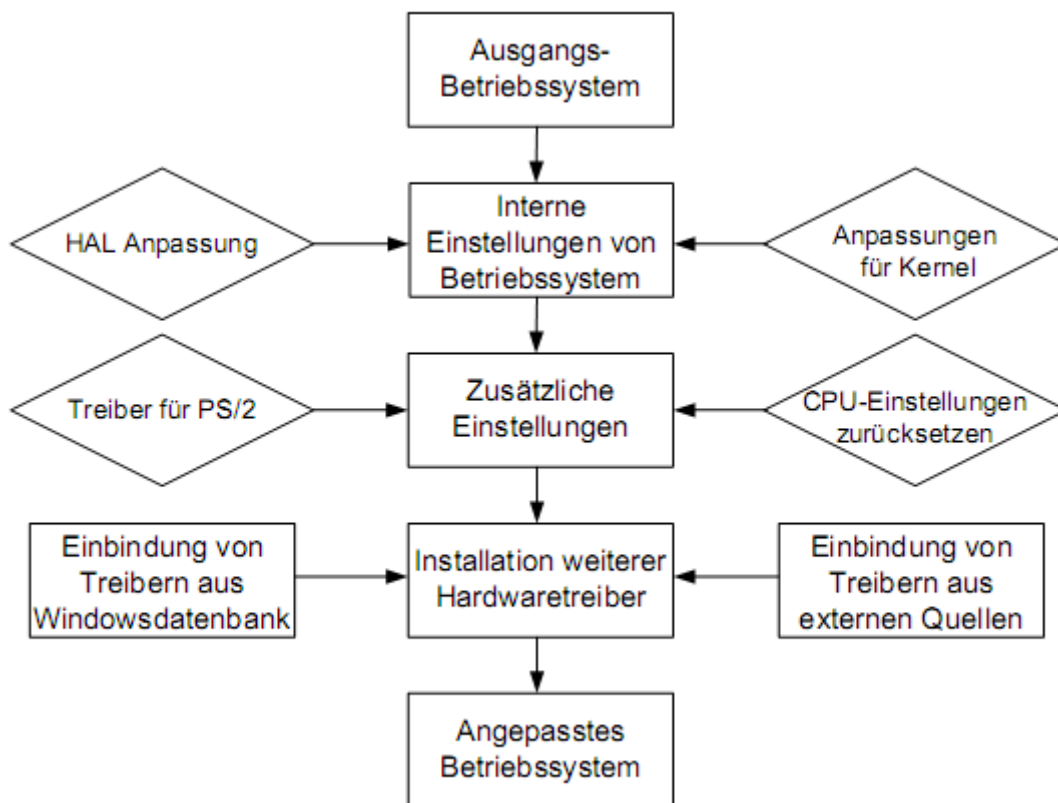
Ausgangs-Betriebssystem

HAL Anpassung

Interne Einstellungen von Betriebssystem

Anpassungen für Kernel

Treiber für PS/2

Zusätzliche Einstellungen

CPU-Einstellungen zurücksetzen

Einbindung von Treibern aus Windowsdatenbank

Installation weiterer Hardwaretreiber

Einbindung von Treibern aus externen Quellen

Angepasstes Betriebssystem